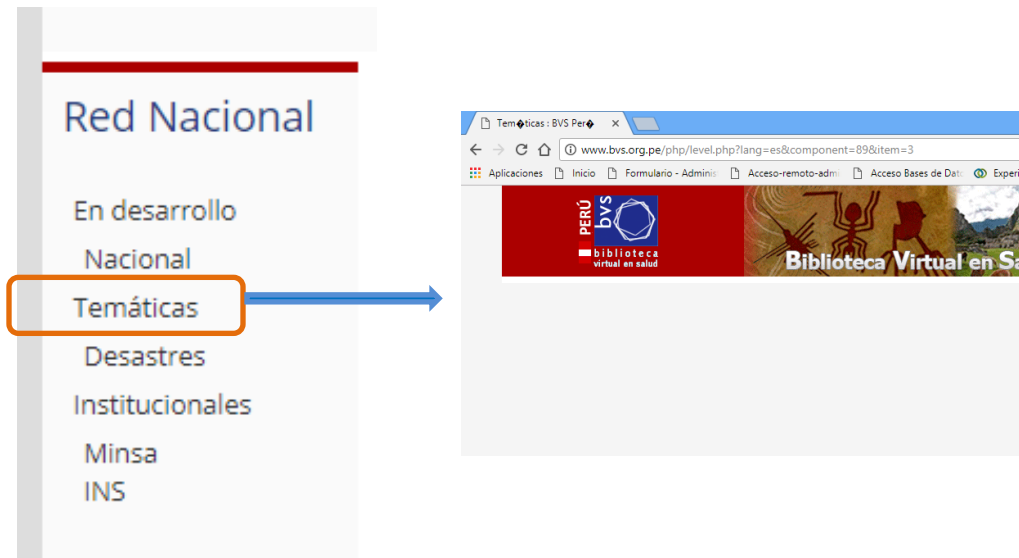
Red Nacional

En desarrollo

Nacional

Temáticas

Desastres

Institucionales

Minsa

INS

Tem�ticas : BVS Per�

www.bvs.org.pe/php/level.php?lang=es&component=89&item=3

Aplicaciones Inicio Formulario - Adminis Acceso-remoto-adm Acceso Bases de Dat Experi

PERÚ bvs biblioteca virtual en salud

Biblioteca Virtual en Sa